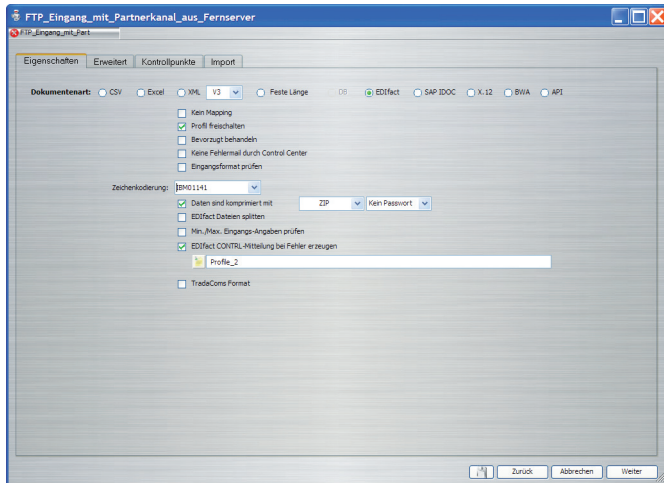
FTP_Eingang_mit_Partnerkanal_aus_Fernserver

FTP_Eingang_mit_Part

Eigenschaften | Erweitert | Kontrollpunkte | Import

Dokumentenart: CSV Excel XML V3 Feste Länge DB EDIfact SAP IDOC X.12 BWA API

Kein Mapping
Profil freischalten
Bevorzugt behandeln
Keine Fehlermail durch Control Center
Eingangsformat prüfen

Zeichenkodierung: IBM01141

Daten sind komprimiert mit ZIP Kein Passwort
EDIfact Dateien splitten
Min./Max. Eingangs-Angaben prüfen
EDIfact CONTRL-Mitteilung bei Fehler erzeugen
Profile_2

TradaComs Format

Zurück Abbrechen Weiter